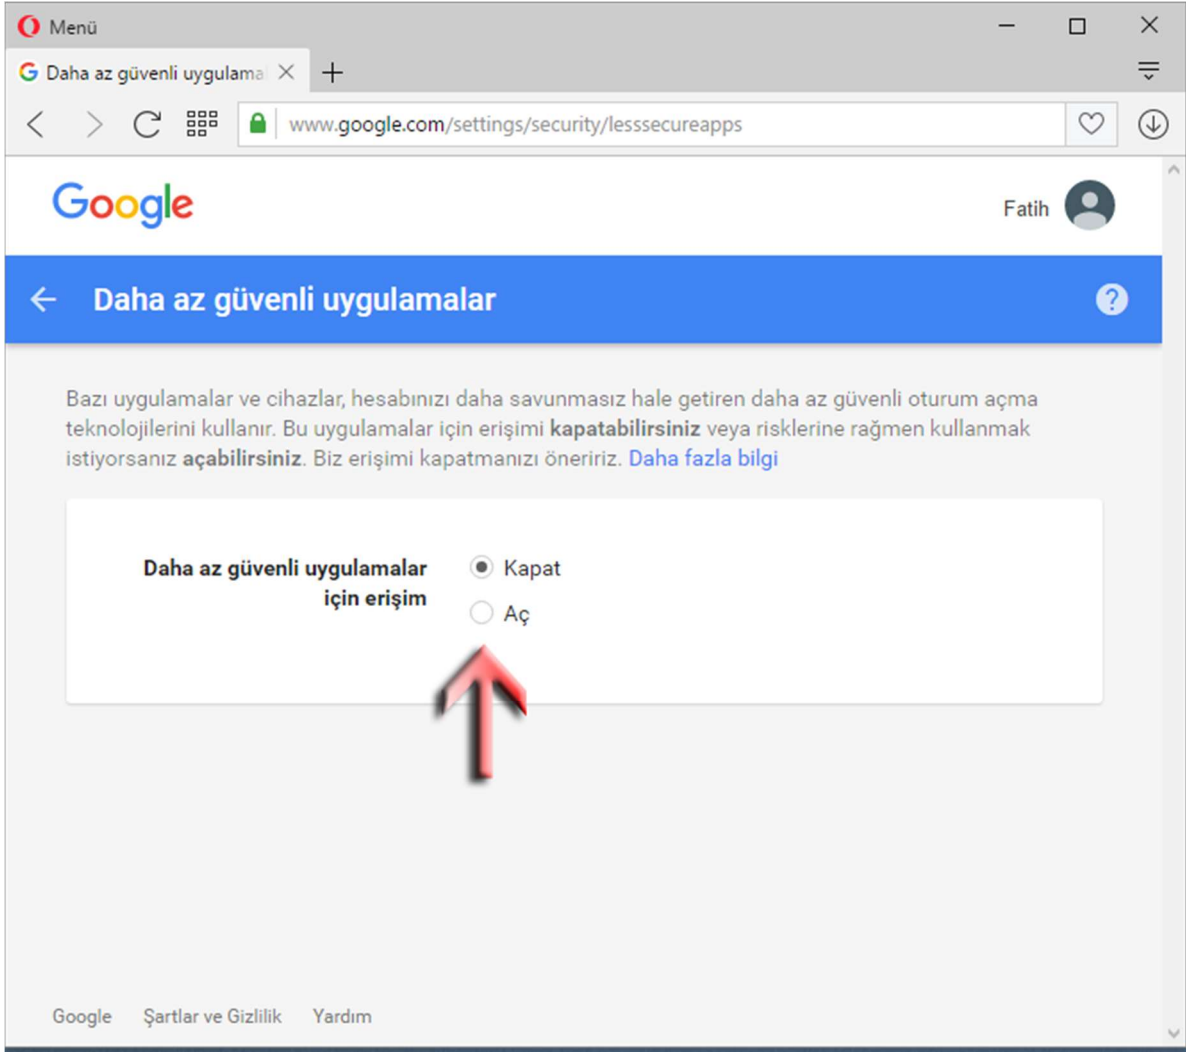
Menü

Daha az güvenli uygulama

www.google.com/settings/security/lesssecureapps

Google

Fatih

Daha az güvenli uygulamalar

Bazı uygulamalar ve cihazlar, hesabınızı daha savunmasız hale getiren daha az güvenli oturum açma teknolojilerini kullanır. Bu uygulamalar için erişimi **kapatabilirsiniz** veya risklerine rağmen kullanmak istiyorsanız **açabilirsiniz**. Biz erişimi kapatmanızı öneririz. Daha fazla bilgi

**Daha az güvenli uygulamalar için erişim**

Kapat
Aç

Google   Şartlar ve Gizlilik   Yardım